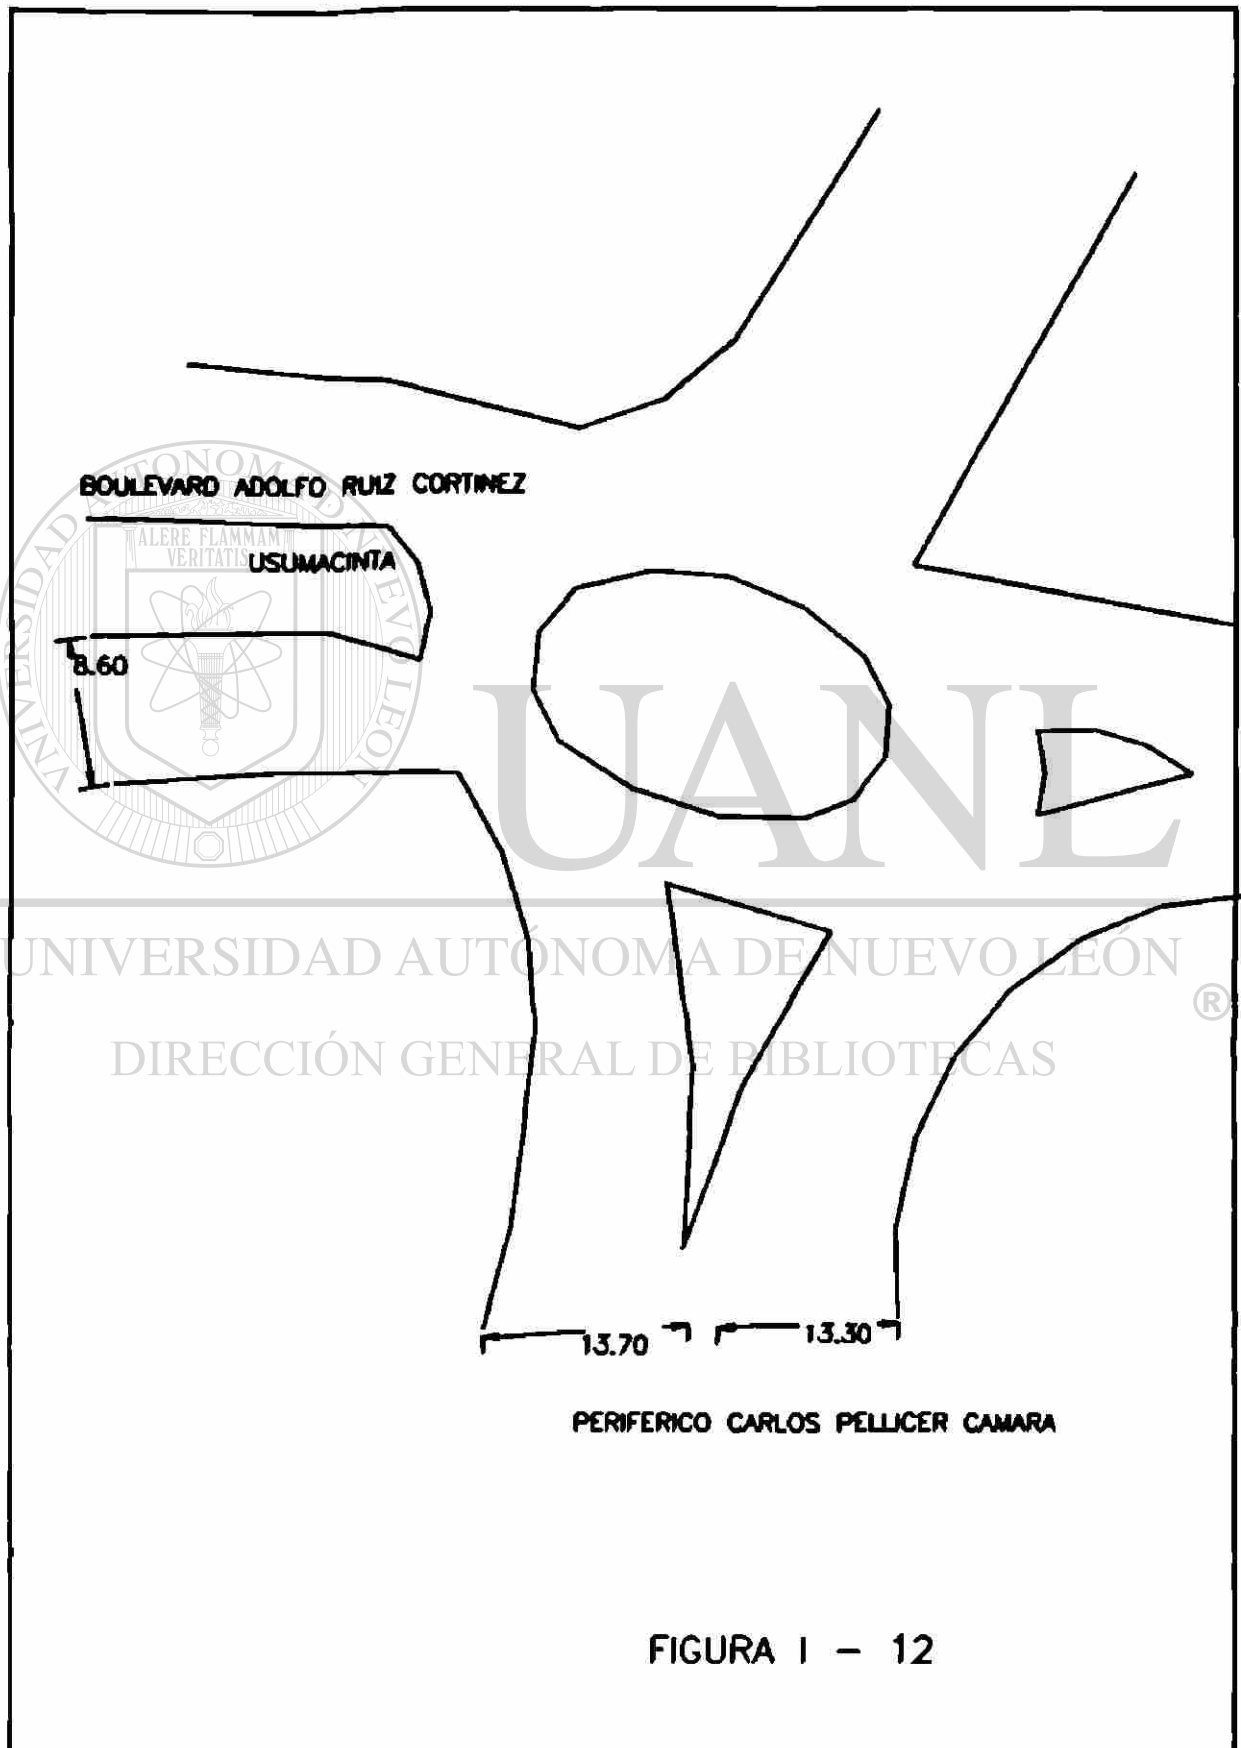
BOULEVARD ADOLFO RUIZ CORTINEZ

USUMACINTA

8.60

13.70

13.30

PERIFERICO CARLOS PELLICER CAMARA

FIGURA I – 12

UNIVERSIDAD AUTÓNOMA DE NUEVO LEÓN
ALERE FLAMMAM VERITATIS

UANL

UNIVERSIDAD AUTÓNOMA DE NUEVO LEÓN ®

DIRECCIÓN GENERAL DE BIBLIOTECAS